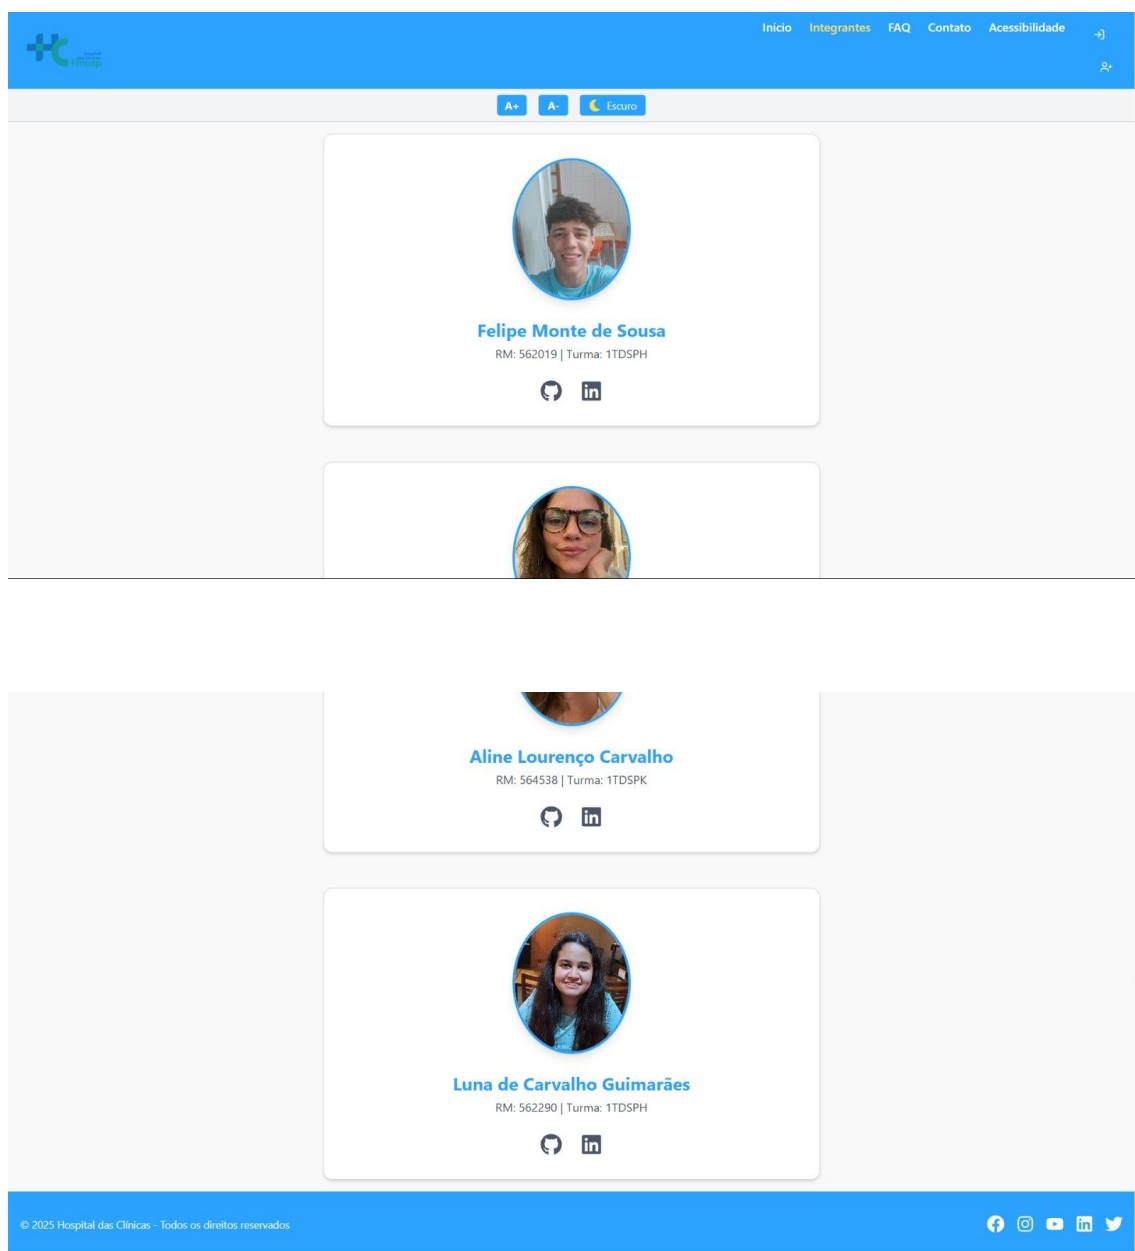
Hospital das Clínicas Fmusp

Início Integrantes FAQ Contato Acessibilidade

A+ A- Escuro

Felipe Monte de Sousa
RM: 562019 | Turma: 1TDSPH

Aline Lourenço Carvalho
RM: 564538 | Turma: 1TDSPK

Luna de Carvalho Guimarães
RM: 562290 | Turma: 1TDSPH

© 2025 Hospital das Clínicas - Todos os direitos reservados